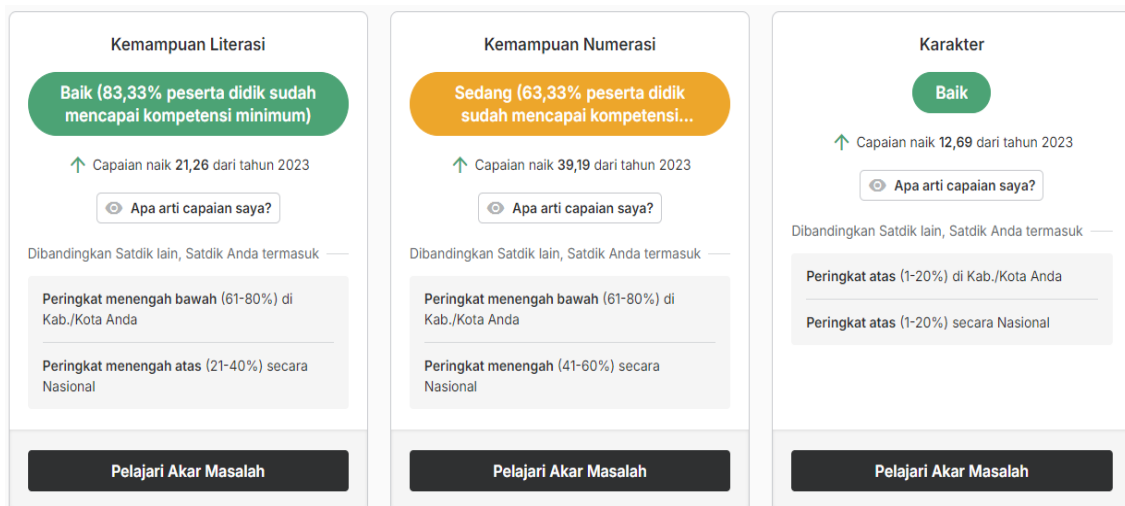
Kemampuan Literasi

Baik (83,33% peserta didik sudah mencapai kompetensi minimum)

Capaian naik 21,26 dari tahun 2023

Apa arti capaian saya?

Dibandingkan Satdik lain, Satdik Anda termasuk

Peringkat menengah bawah (61-80%) di Kab./Kota Anda

Peringkat menengah atas (21-40%) secara Nasional

Pelajari Akar Masalah

Kemampuan Numerasi

Sedang (63,33% peserta didik sudah mencapai kompetensi...

Capaian naik 39,19 dari tahun 2023

Apa arti capaian saya?

Dibandingkan Satdik lain, Satdik Anda termasuk

Peringkat menengah bawah (61-80%) di Kab./Kota Anda

Peringkat menengah (41-60%) secara Nasional

Pelajari Akar Masalah

Karakter

Baik

Capaian naik 12,69 dari tahun 2023

Apa arti capaian saya?

Dibandingkan Satdik lain, Satdik Anda termasuk

Peringkat atas (1-20%) di Kab./Kota Anda

Peringkat atas (1-20%) secara Nasional

Pelajari Akar Masalah